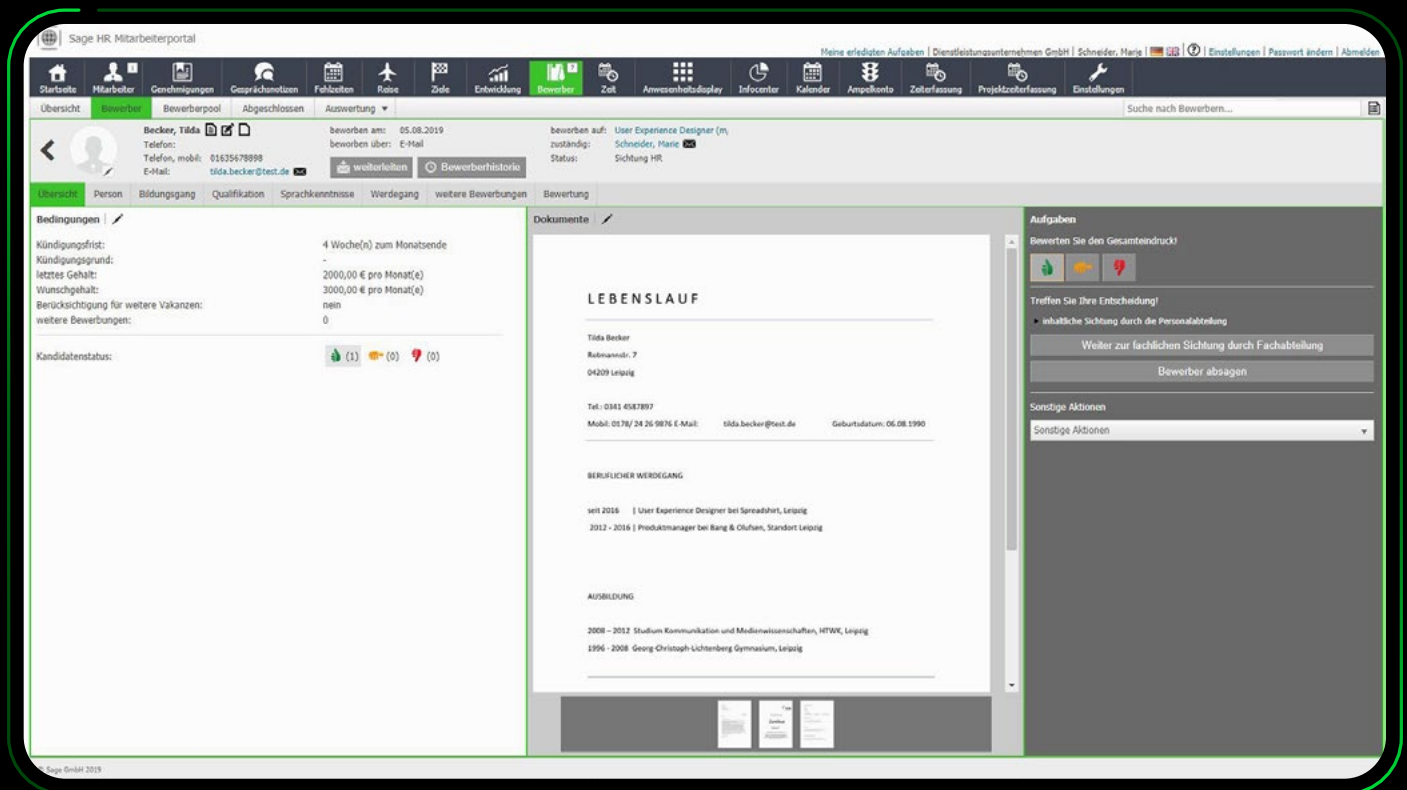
Sage HR Mitarbeiterportal

Meine erledigten Aufgaben | Dienstleistungsunternehmen GmbH | Schneider, Marie | | Einstellungen | Passwort ändern | Abmelden

Startseite | Mitarbeiter | Genehmigungen | Gesprächsnotizen | Fehlzeiten | Reise | Ziele | Entwicklung | Bewerber | Zeit | Anwesenheitsdisplay | Infocenter | Kalender | Ampelkonto | Zeiterfassung | Projektzeiterfassung | Einstellungen

Übersicht | Bewerber | Bewerberpool | Abgeschlossen | Auswertung ▾

Suche nach Bewerbern...

Becker, Tilda
Telefon:
Telefon, mobil: 01635678898
E-Mail: tilda.becker@test.de

beworben am: 05.08.2019
beworben über: E-Mail

weiterleiten | Bewerberhistorie

beworben auf: User Experience Designer (m,
zuständig: Schneider, Marie
Status: Sichtung HR

Übersicht | Person | Bildungsgang | Qualifikation | Sprachkenntnisse | Werdegang | weitere Bewerbungen | Bewertung

Bedingungen

| | |
|---|---|
| Kündigungsfrist: | 4 Woche(n) zum Monatsende |
| Kündigungsgrund: | - |
| letztes Gehalt: | 2000,00 € pro Monat(e) |
| Wunschgehalt: | 3000,00 € pro Monat(e) |
| Berücksichtigung für weitere Vakanzen: | nein |
| weitere Bewerbungen: | 0 |

Kandidatenstatus: (1) (0) (0)

Dokumente

LEBENSLAUF

Tilda Becker
Rebmannsstr. 7
04209 Leipzig

Tel.: 0341 4587897
Mobil: 0178/ 24 26 9876 E-Mail: tilda.becker@test.de Geburtsdatum: 06.08.1990

BERUFLICHER WERDEGANG

seit 2016 | User Experience Designer bei Spreadshirt, Leipzig
2012 - 2016 | Produktmanager bei Bang & Olufsen, Standort Leipzig

AUSBILDUNG

2008 – 2012 Studium Kommunikation und Medienwissenschaften, HTWK, Leipzig
1996 - 2008 Georg-Christoph-Lichtenberg Gymnasium, Leipzig

Aufgaben

Bewerten Sie den Gesamteindruck!

Treffen Sie Ihre Entscheidung!
inhaltliche Sichtung durch die Personalabteilung
Weiter zur fachlichen Sichtung durch Fachabteilung
Bewerber absagen

Sonstige Aktionen
Sonstige Aktionen

© Sage GmbH 2019